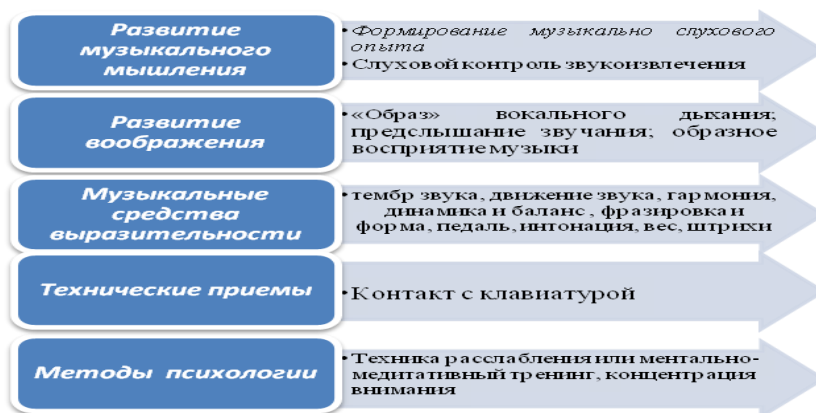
Развитие музыкального мышления

• Формирование музыкально слухового опыта
• Слуховой контроль звукоизвлечения

Развитие воображения

• «Образ» вокального дыхания; предслышание звучания; образное восприятие музыки

Музыкальные средства выразительности

• тембр звука, движение звука, гармония, динамика и баланс , фразировка и форма, педаль, интонация, вес, штрихи

Технические приемы

• Контакт с клавиатурой

Методы психологии

• Техника расслабления или ментально-медитативный тренинг, концентрация внимания